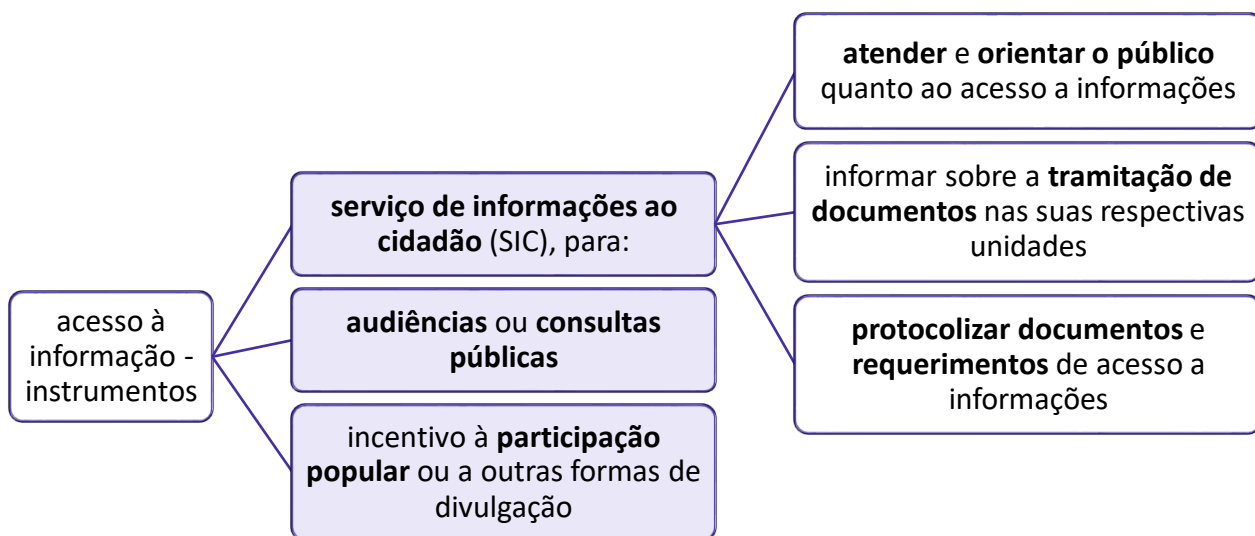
acesso à informação - instrumentos

serviço de informações ao cidadão (SIC), para:

atender e orientar o público quanto ao acesso a informações

informar sobre a tramitação de documentos nas suas respectivas unidades

protocolizar documentos e requerimentos de acesso a informações

audiências ou consultas públicas

incentivo à participação popular ou a outras formas de divulgação